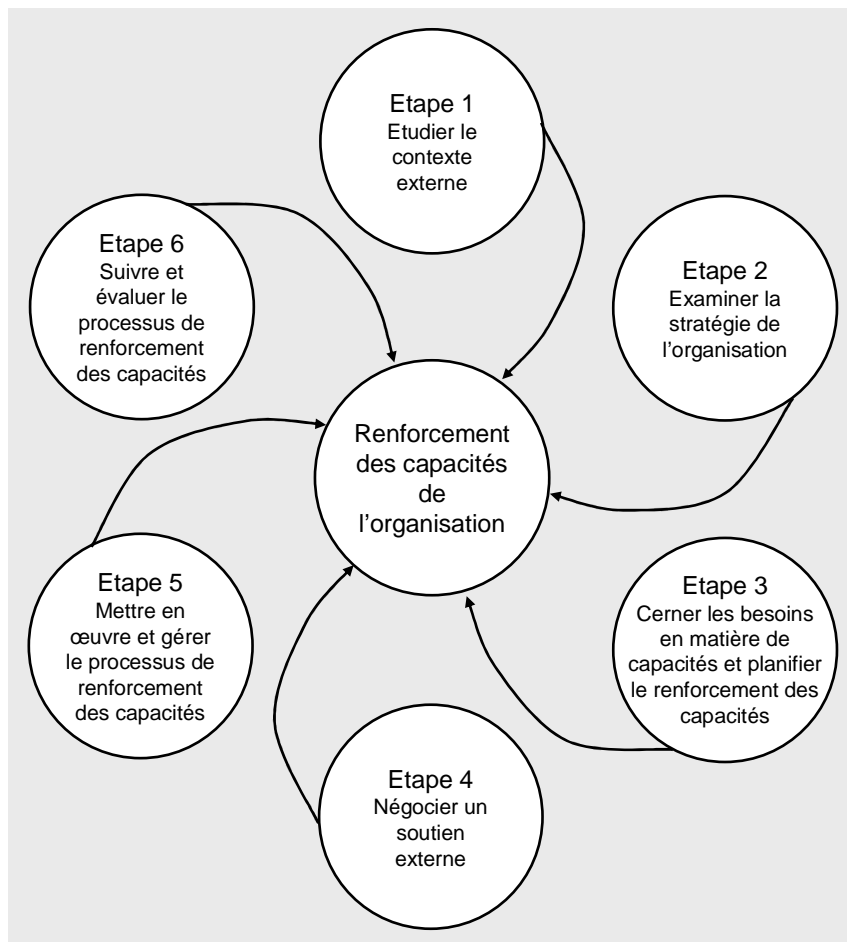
Etape 1
Etudier le contexte externe

Etape 6
Suivre et évaluer le processus de renforcement des capacités

Etape 2
Examiner la stratégie de l'organisation

Renforcement des capacités de l'organisation

Etape 5
Mettre en œuvre et gérer le processus de renforcement des capacités

Etape 3
Cerner les besoins en matière de capacités et planifier le renforcement des capacités

Etape 4
Négocier un soutien externe